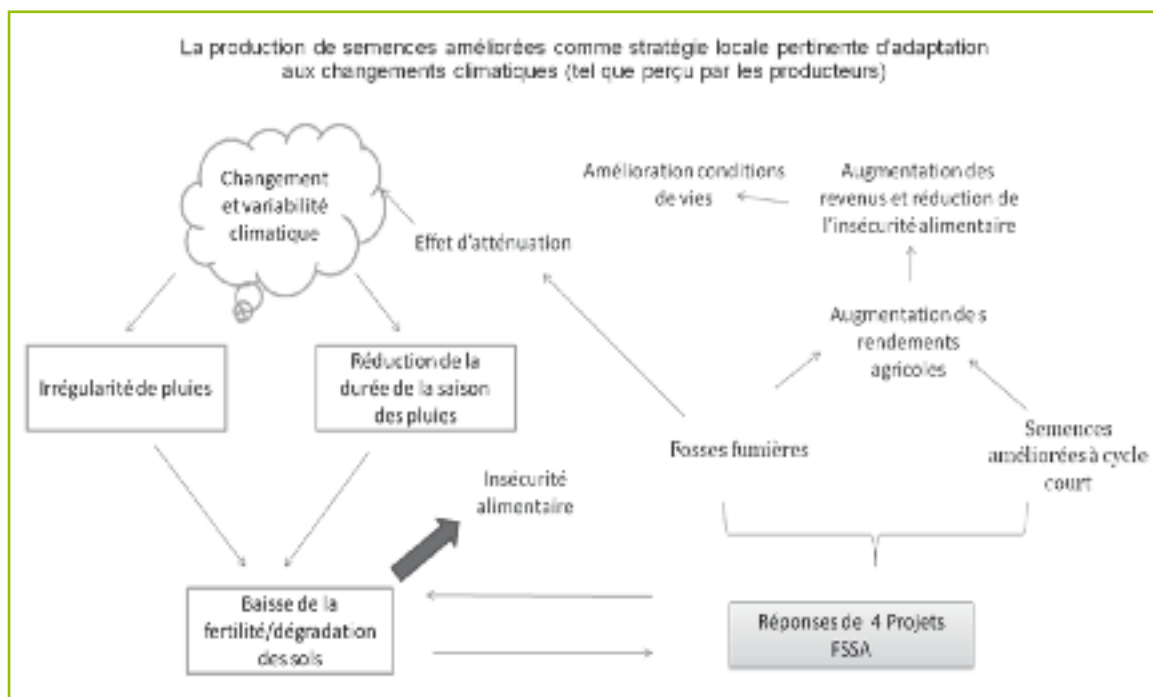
La production de semences améliorées comme stratégie locale pertinente d'adaptation aux changements climatiques (tel que perçu par les producteurs)

Changement et variabilité climatique

Effet d'atténuation

Amélioration conditions de vies

Augmentation des revenus et réduction de l'insécurité alimentaire

Augmentation des rendements agricoles

Irrégularité de pluies

Réduction de la durée de la saison des pluies

Fosses fumières

Semences améliorées à cycle court

Insécurité alimentaire

Baisse de la fertilité/dégradation des sols

Réponses de 4 Projets FSSA